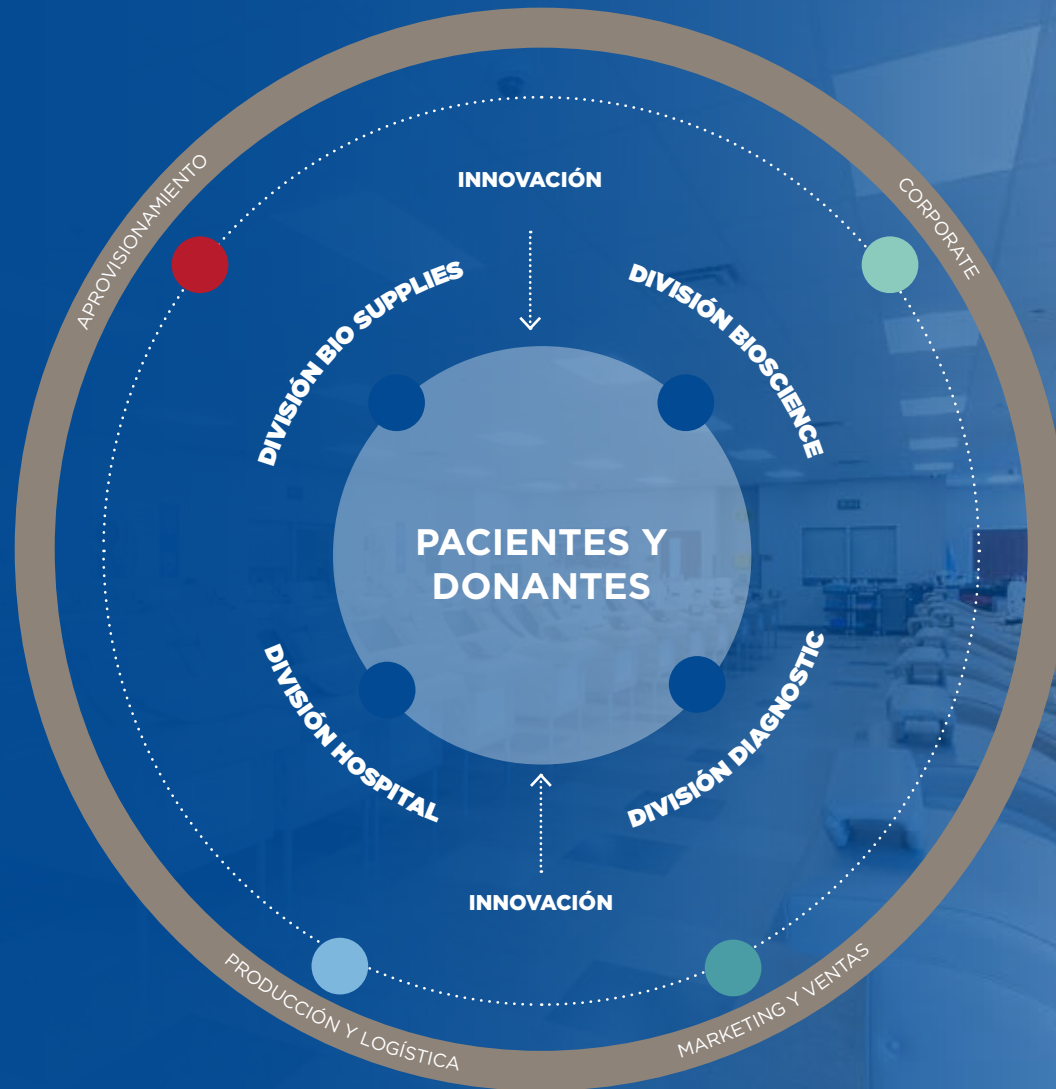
APROVISIONAMIENTO

INNOVACIÓN

CORPORATE

DIVISIÓN BIO SUPPLIES

DIVISIÓN BIOSCIENCE

PACIENTES Y DONANTES

DIVISIÓN HOSPITAL

DIVISIÓN DIAGNOSTIC

INNOVACIÓN

PRODUCCIÓN Y LOGÍSTICA

MARKETING Y VENTAS